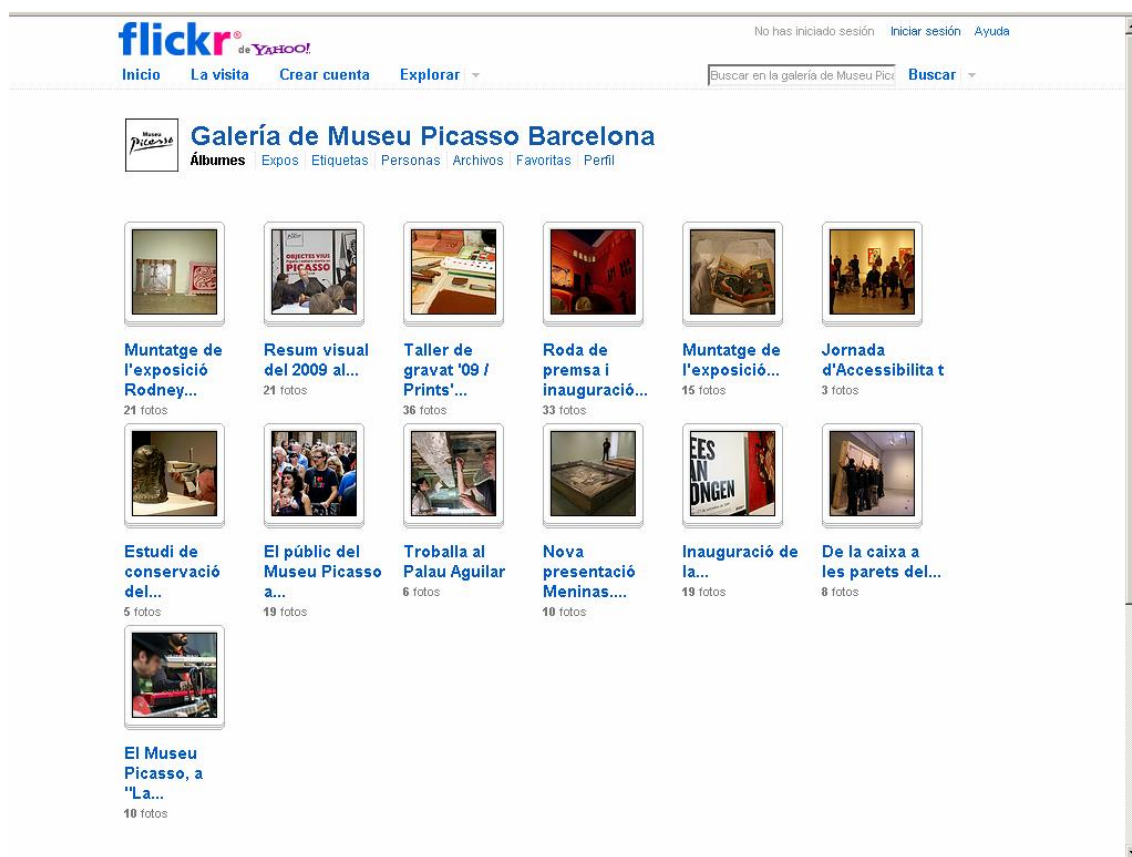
flickr de YAHOO!

No has iniciado sesión Iniciar sesión Ayuda

Inicio La visita Crear cuenta Explorar

Buscar en la galería de Museu Pica Buscar

Museu Picasso

Galería de Museu Picasso Barcelona

Álbumes Expos Etiquetas Personas Archivos Favoritas Perfil

Muntatge de l'exposició Rodney...
21 fotos

OBJECTES VIUS PICASSO

Resum visual del 2009 al...
21 fotos

Taller de gravat '09 / Prints'...
36 fotos

Roda de premsa i inauguració...
33 fotos

Muntatge de l'exposició...
15 fotos

Jornada d'Accessibilita t
3 fotos

Estudi de conservació del...
5 fotos

El públic del Museu Picasso a...
19 fotos

Troballa al Palau Aguilar
6 fotos

Nova presentació Meninas....
10 fotos

EES AN DNGEN

Inauguració de la...
19 fotos

De la caixa a les parets del...
8 fotos

El Museu Picasso, a "La...
10 fotos